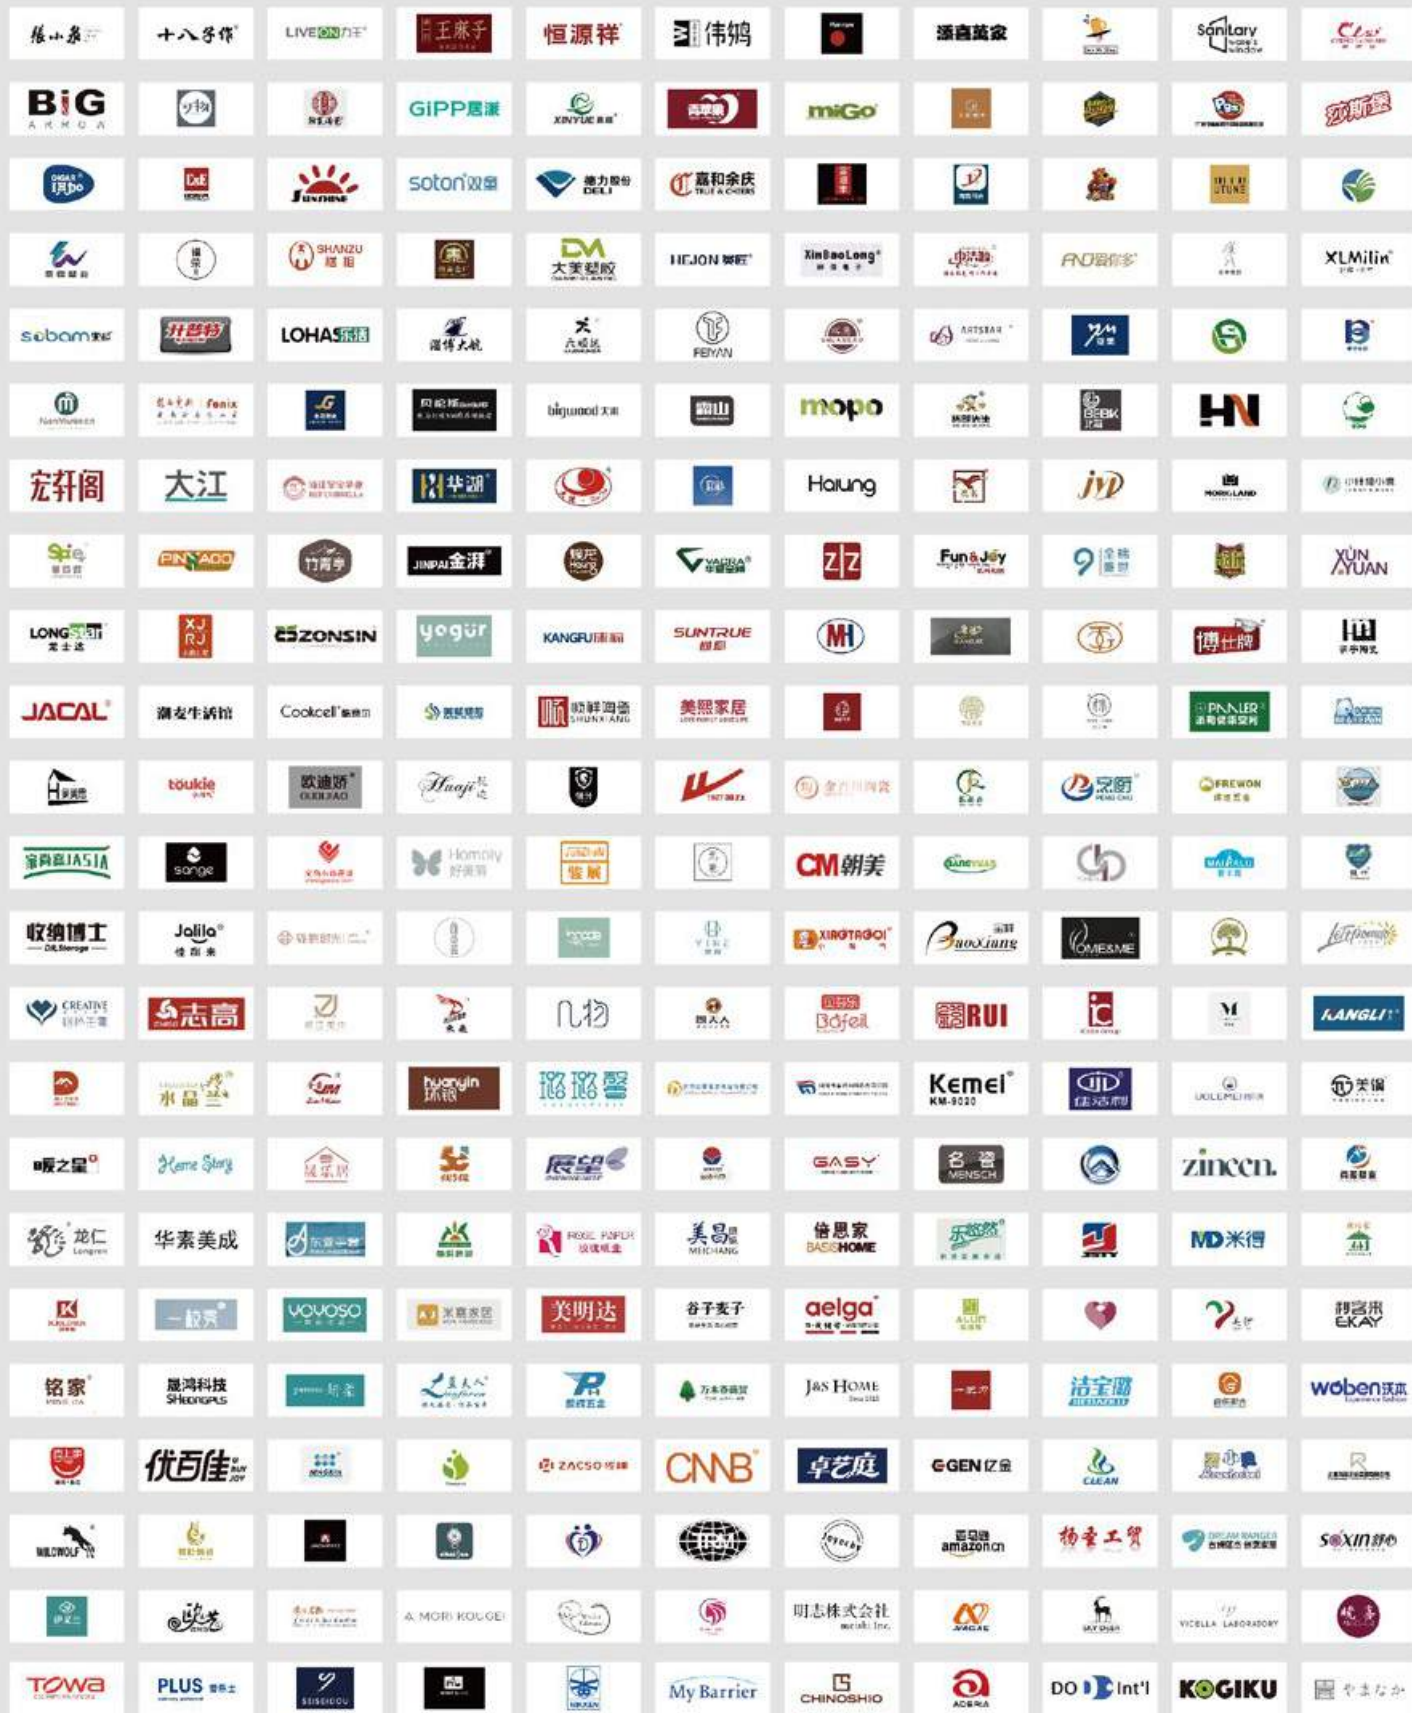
十八子作
LIVE ON
王麻子
恒源祥
伟鸿
添喜莲家
Sanitary
BIG
GIPP
XINYUE
miGo
soton双星
DELI
嘉和余庆
SHANZU
大美塑胶
HEJON
XinBaoLong
AND
XLMilin
sobam
LOHAS
FEIYAN
ARTSBAR
HN
bigwood
mopo
宏轩阁
大江
华湖
Haiung
jyp
Fun&Joy
XUN YUAN
LONGSTAR
ZONSIN
yogur
KANGFU
SUNTRUE
MH
博仕牌
JACAL
Cookcell
美熙家居
PANLER
toukie
欧迪厨
Huaji
FREWON
sange
Homply
CM朝美
收纳博士
Jalilo
XINGTAGOI
Baoxiang
OMEMIE
CREATIVE
志高
RUI
KANGLI
huayin
Kemei
暖之星
Home Story
GASY
MENSCH
zincen
龙仁
华素美成
ROSE PAPER
MEICHANG
倍思家 BASISHOME
MD米得
yoyoso
美明达
谷子麦子
aelga
EKAY
铭家
SHEONGPLS
J&S HOME
洁宝
woben
优百佳
ZACSO
CNNB
卓艺庭
GGEN
CLEAN
WILDWOLF
amazon
杨奎工贸
DREAM RANGER
soxin
A MORI KOUGEI
明志株式会社
VICELLA LABORATORY
TOWA
PLUS
My Barrier
CHINOSHIO
ADERIA
DO Int'l
KOGIKU